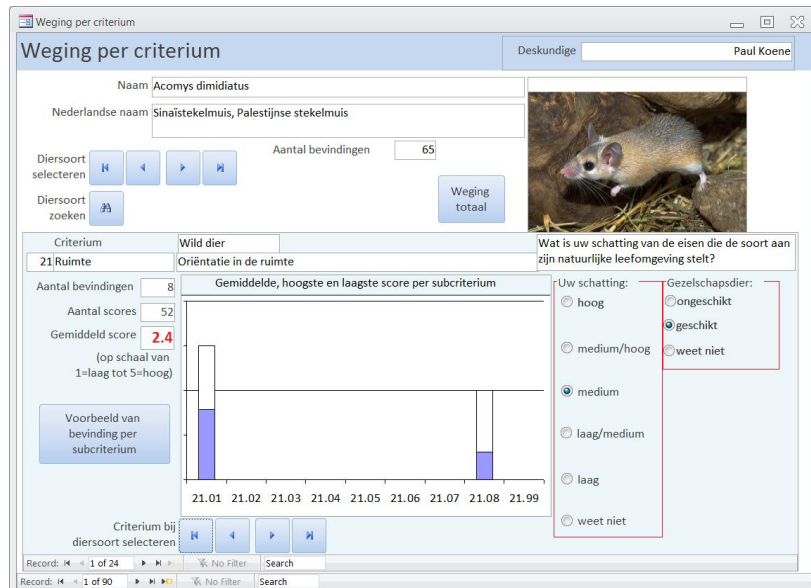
Weging per criterium

Weging per criterium

Deskundige | Paul Koene

Naam Acomys dimidiatus

Nederlandse naam Sinaïstekelmuis, Palestijnse stekelmuis

Diersoort selecteren

Aantal bevindingen 65

Diersoort zoeken

Weging totaal

Criterium | Wild dier

21 Ruimte | Oriëntatie in de ruimte

Wat is uw schatting van de eisen die de soort aan zijn natuurlijke leefomgeving stelt?

Aantal bevindingen 8

Aantal scores 52

Gemiddeld score 2.4

(op schaal van 1=laag tot 5=hoog)

Voorbeeld van bevinding per subcriterium

Gemiddelde, hoogste en laagste score per subcriterium

21.01 21.02 21.03 21.04 21.05 21.06 21.07 21.08 21.99

Uw schatting:
hoog
medium/hoog
medium
laag/medium
laag
weet niet

Gezelschapsdier:
ongeschikt
geschikt
weet niet

Criterium bij diersoort selecteren

Record: 1 of 24 No Filter Search

Record: 1 of 90 No Filter Search